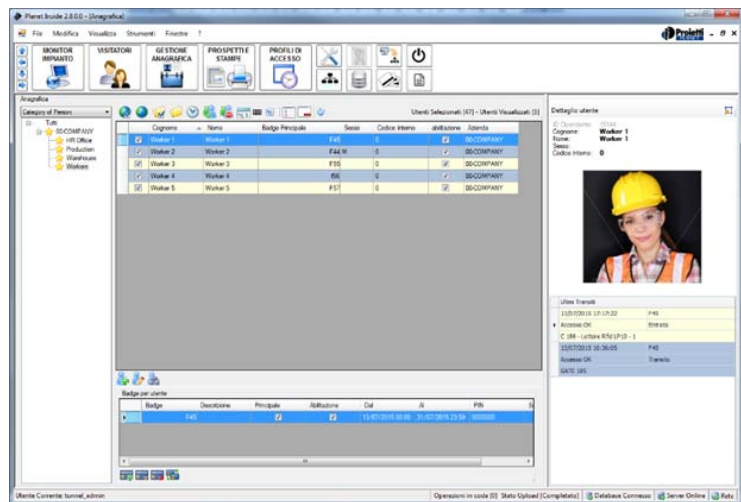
Planet Inside 2.0.0.0 - [Anagrafica]

File Modifica Visualizza Strumenti Finestre ?

Progetti

MONITOR IMPIANTO

VISITATORI

GESTIONE ANAGRAFICA

PROSPETTI E STAMPE

PROFILI DI ACCESSO

Anagrafica

Category of Person

Tutti
00-COMPANY
HR Office
Production
Warehouse
Workers

Utenti Selezionati [47] - Utenti Visualizzati [5]

| | Cognome | Nome | Badge Principale | Sesso | Codice interno | abilitazione | Azienda |
|---|---|---|---|---|---|---|---|
| ☑ | Worker 1 | Worker 1 | | F45 | 0 | ☑ | 00-COMPANY |
| ☑ | Worker 2 | Worker 2 | | F44 M | 0 | ☑ | 00-COMPANY |
| ☑ | Worker 3 | Worker 3 | | F55 | 0 | ☑ | 00-COMPANY |
| ☑ | Worker 4 | Worker 4 | | F56 | 0 | ☑ | 00-COMPANY |
| ☑ | Worker 5 | Worker 5 | | F57 | 0 | ☑ | 00-COMPANY |

Badge per utente

| Badge | Descrizione | Principale | Abilitazione | Dal | Al | PIN |
|---|---|---|---|---|---|---|
| | F45 | ☑ | ☑ | 15/07/2015 00:00 | 31/07/2015 23:59 | 0000000 |

Dettaglio utente

ID Dipendente: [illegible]
Cognome: Worker 1
Nome: Worker 1
Sesso:
Codice Interno: 0

Ultimi Transiti

13/07/2015 17:17:22 F45
Accesso OK Entrata
C 186 - Lettore RSd LP10 - 1
13/07/2015 16:36:05 F45
Accesso OK Transito
GATE 185

Utente Corrente: tunnel_admin

Operazioni in coda [0] Stato Upload [Completato] Database Connesso Server Online Rete